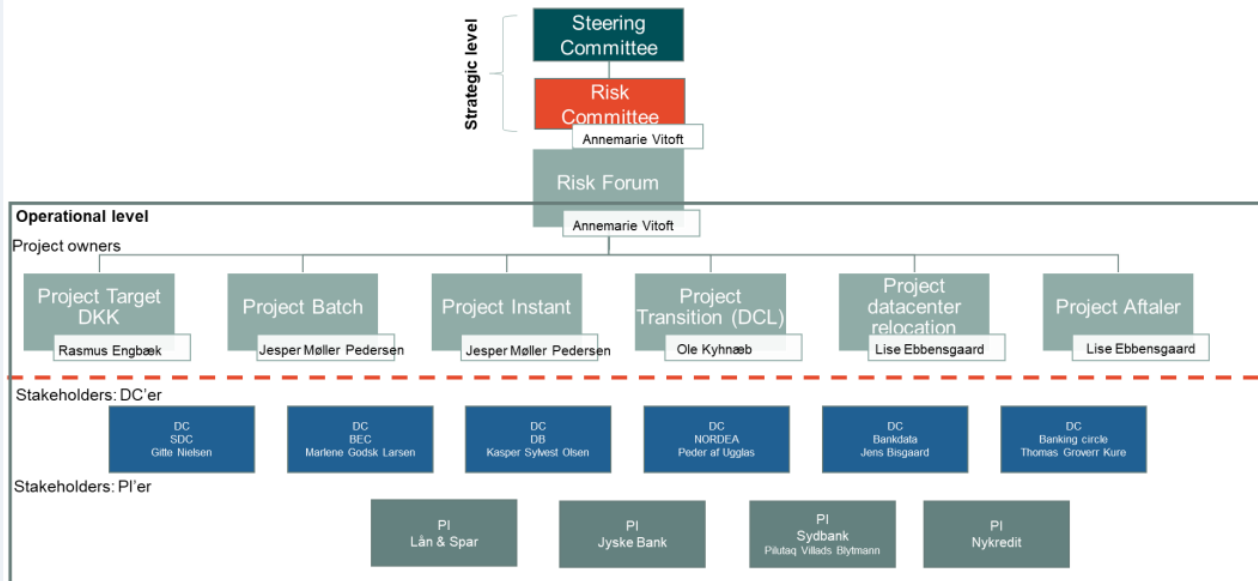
Strategic level

Steering Committee

Risk Committee

Annemarie Vitoft

Risk Forum

Operational level

Annemarie Vitoft

Project owners

Project Target DKK

Rasmus Engbæk

Project Batch

Jesper Møller Pedersen

Project Instant

Jesper Møller Pedersen

Project Transition (DCL)

Ole Kyhnæb

Project datacenter relocation

Lise Ebbensgaard

Project Aftaler

Lise Ebbensgaard

Stakeholders: DC'er

DC
SDC
Gitte Nielsen

DC
BEC
Marlene Godsk Larsen

DC
DB
Kasper Sylvest Olsen

DC
NORDEA
Peder af Ugglas

DC
Bankdata
Jens Bisgaard

DC
Banking circle
Thomas Groverr Kure

Stakeholders: PI'er

PI
Lån & Spar

PI
Jyske Bank

PI
Sydbank
Pilutaq Villads Blytmann

PI
Nykredit